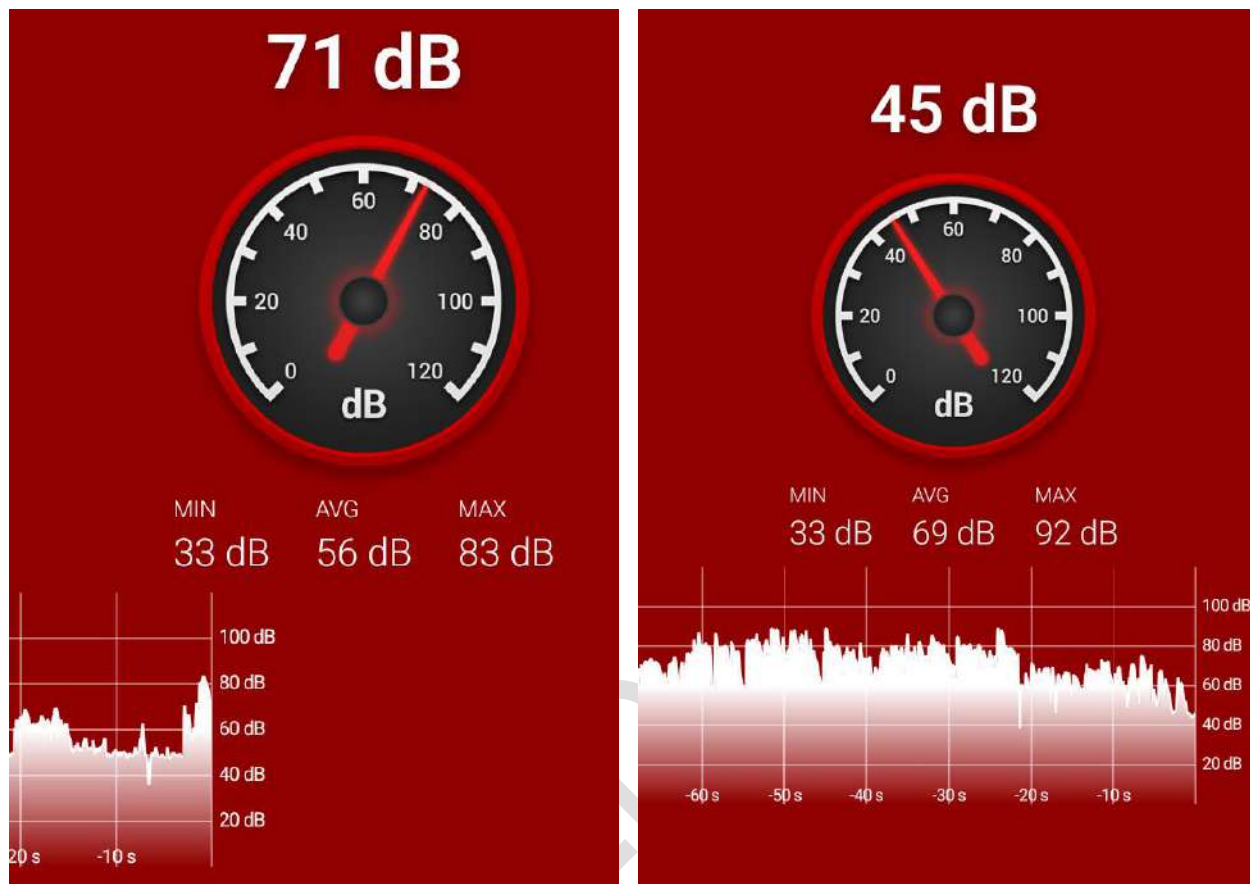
71 dB

0
20
40
60
80
100
120
dB

MIN
33 dB
AVG
56 dB
MAX
83 dB

100 dB
80 dB
60 dB
40 dB
20 dB
20 s
-10 s

45 dB

0
20
40
60
80
100
120
dB

MIN
33 dB
AVG
69 dB
MAX
92 dB

100 dB
80 dB
60 dB
40 dB
20 dB
-60 s
-50 s
-40 s
-30 s
-20 s
-10 s